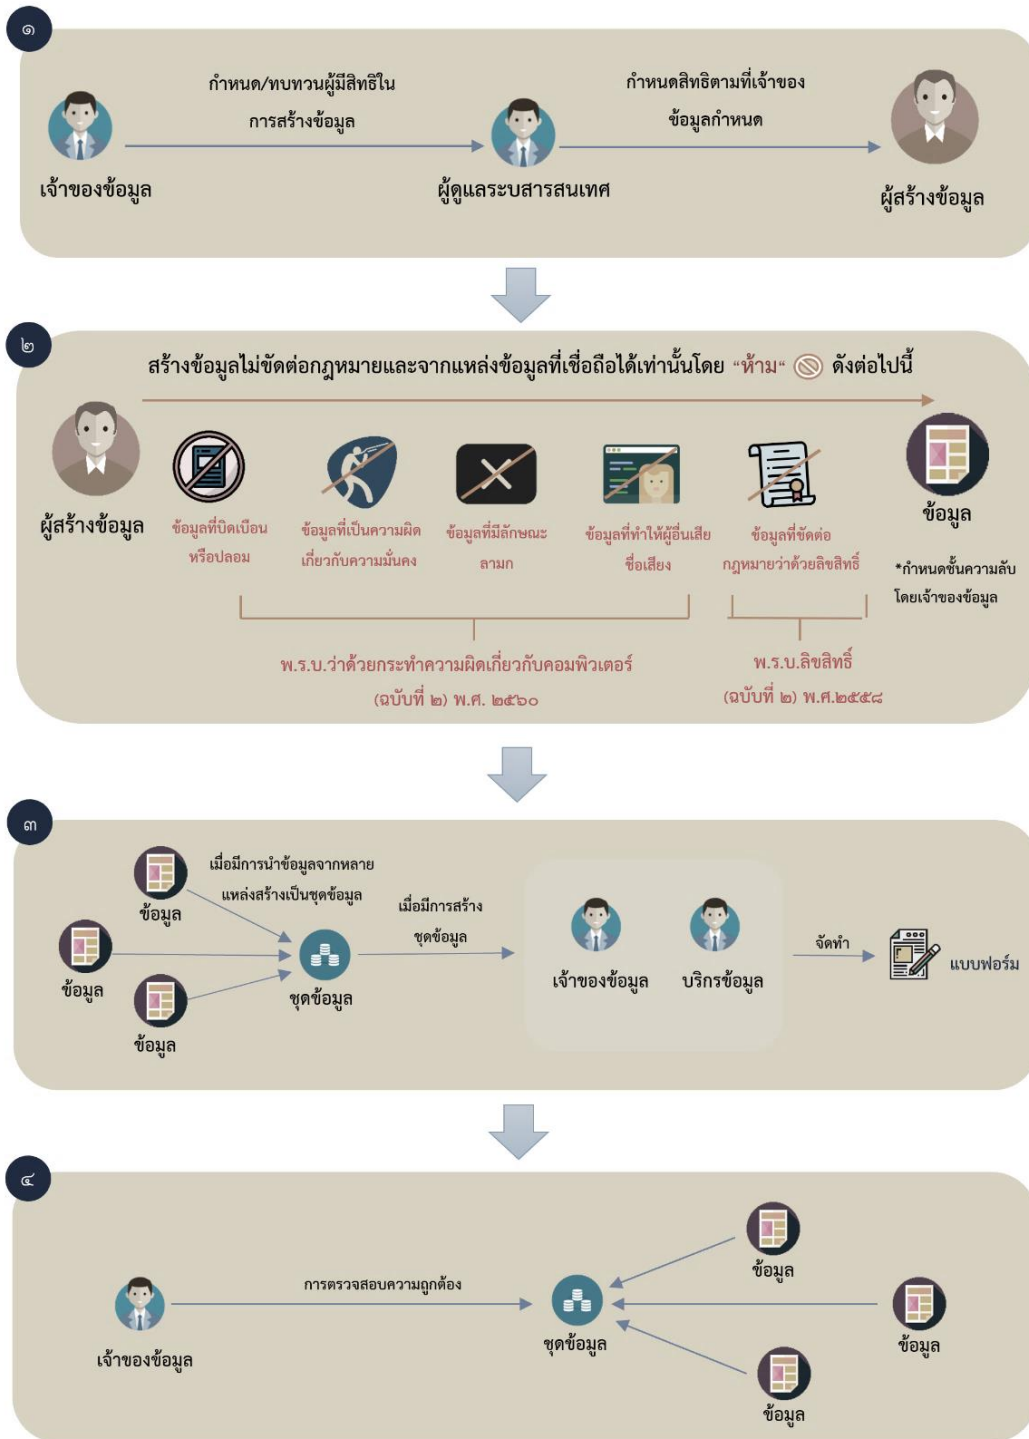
๑

กำหนด/ทบทวนผู้มีสิทธิใน การสร้างข้อมูล

กำหนดสิทธิตามที่เจ้าของ ข้อมูลกำหนด

เจ้าของข้อมูล

ผู้ดูแลระบบสารสนเทศ

ผู้สร้างข้อมูล

๒

สร้างข้อมูลไม่ขัดต่อกฎหมายและจากแหล่งข้อมูลที่เชื่อถือได้เท่านั้นโดย "ห้าม" ดังต่อไปนี้

ผู้สร้างข้อมูล

ข้อมูลที่บิดเบือน หรือปลอม

ข้อมูลที่เป็นความผิด เกี่ยวกับความมั่นคง

ข้อมูลที่มีลักษณะ ลามก

ข้อมูลที่ทำให้ผู้อื่นเสีย ชื่อเสียง

ข้อมูลที่ขัดต่อ กฎหมายว่าด้วยลิขสิทธิ์

ข้อมูล

*กำหนดชั้นความลับ โดยเจ้าของข้อมูล

พ.ร.บ.ว่าด้วยกระทำความผิดเกี่ยวกับคอมพิวเตอร์ (ฉบับที่ ๒) พ.ศ. ๒๕๖๐

พ.ร.บ.ลิขสิทธิ์ (ฉบับที่ ๒) พ.ศ.๒๕๕๘

๓

ข้อมูล

ข้อมูล

ข้อมูล

เมื่อมีการนำข้อมูลจากหลาย แหล่งสร้างเป็นชุดข้อมูล

ชุดข้อมูล

เมื่อมีการสร้าง ชุดข้อมูล

เจ้าของข้อมูล

บริกรข้อมูล

จัดทำ

แบบฟอร์ม

๔

การตรวจสอบความถูกต้อง

เจ้าของข้อมูล

ชุดข้อมูล

ข้อมูล

ข้อมูล

ข้อมูล